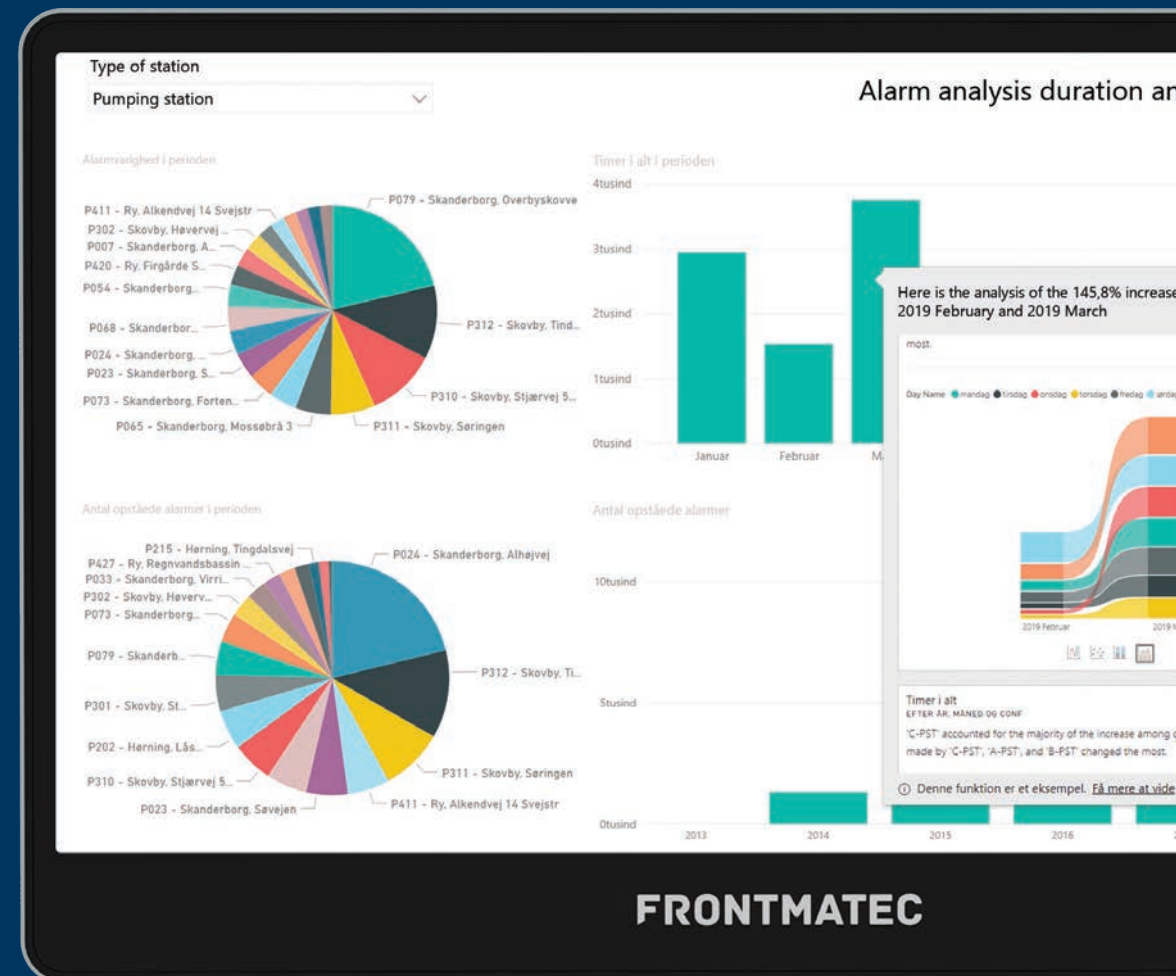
Type of station

Pumping station

Alarm analysis duration an

Alarmvarighed i perioden

P411 - Ry, Alkendvej 14 Svejstr
P302 - Skovby, Høvervej ...
P007 - Skanderborg, A...
P420 - Ry, Firgårde S...
P054 - Skanderborg...
P068 - Skanderbor...
P024 - Skanderborg, ...
P023 - Skanderborg, S...
P073 - Skanderborg, Forten...
P065 - Skanderborg, Mossøbrå 3
P079 - Skanderborg, Overbyskovve
P312 - Skovby, Tind...
P310 - Skovby, Stjærvej 5...
P311 - Skovby, Søringen

Timer i alt i perioden

4tusind
3tusind
2tusind
1tusind
0tusind

Januar
Februar
M

Here is the analysis of the 145,8% increase
2019 February and 2019 March

most.

Day Name ● mandag ● tirsdag ● onsdag ● torsdag ● fredag ● lørdag

2019 Februar
2019 M

Timer i alt
EFTER ÅR, MÅNED OG CONF

'C-PST' accounted for the majority of the increase among
made by 'C-PST', 'A-PST', and 'B-PST' changed the most.

ⓘ Denne funktion er et eksempel. Få mere at vide

Antal opståede alarmer i perioden

P215 - Herning, Tingdalsvej
P427 - Ry, Regnvandsbassin ...
P033 - Skanderborg, Virri...
P302 - Skovby, Høverv...
P073 - Skanderborg...
P079 - Skanderb...
P301 - Skovby, St...
P202 - Herning, Lås...
P310 - Skovby, Stjærvej 5...
P023 - Skanderborg, Søvejen
P024 - Skanderborg, Alhøjvej
P312 - Skovby, Ti...
P311 - Skovby, Søringen
P411 - Ry, Alkendvej 14 Svejstr

Antal opståede alarmer

10tusind
5tusind
0tusind

2013
2014
2015
2016

FRONTMATEC